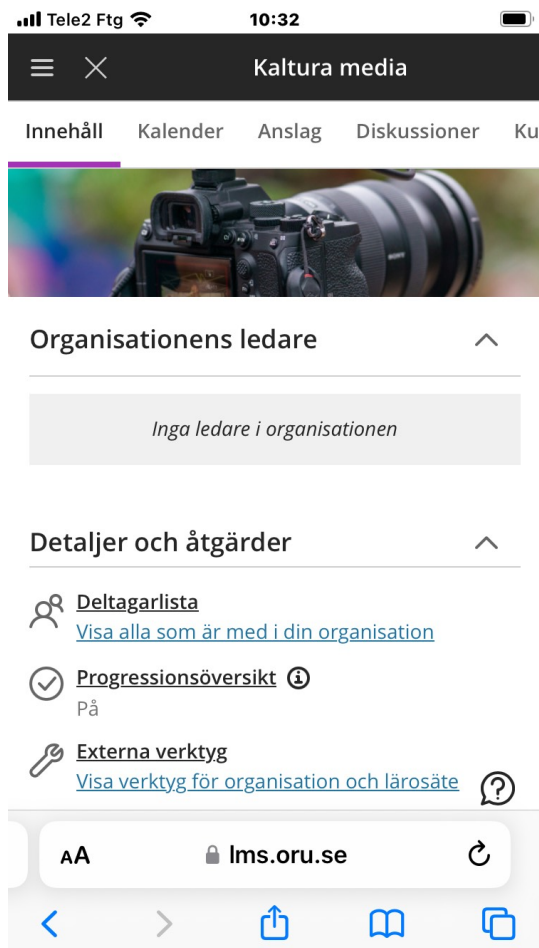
Tele2 Ftg 10:32

Kaltura media

Innehåll Kalender Anslag Diskussioner Ku

SONY

Organisationens ledare

Inga ledare i organisationen

Detaljer och åtgärder

Deltagarlista
Visa alla som är med i din organisation

Progressionsöversikt
På

Externa verktyg
Visa verktyg för organisation och lärosäte

AA lms.oru.se